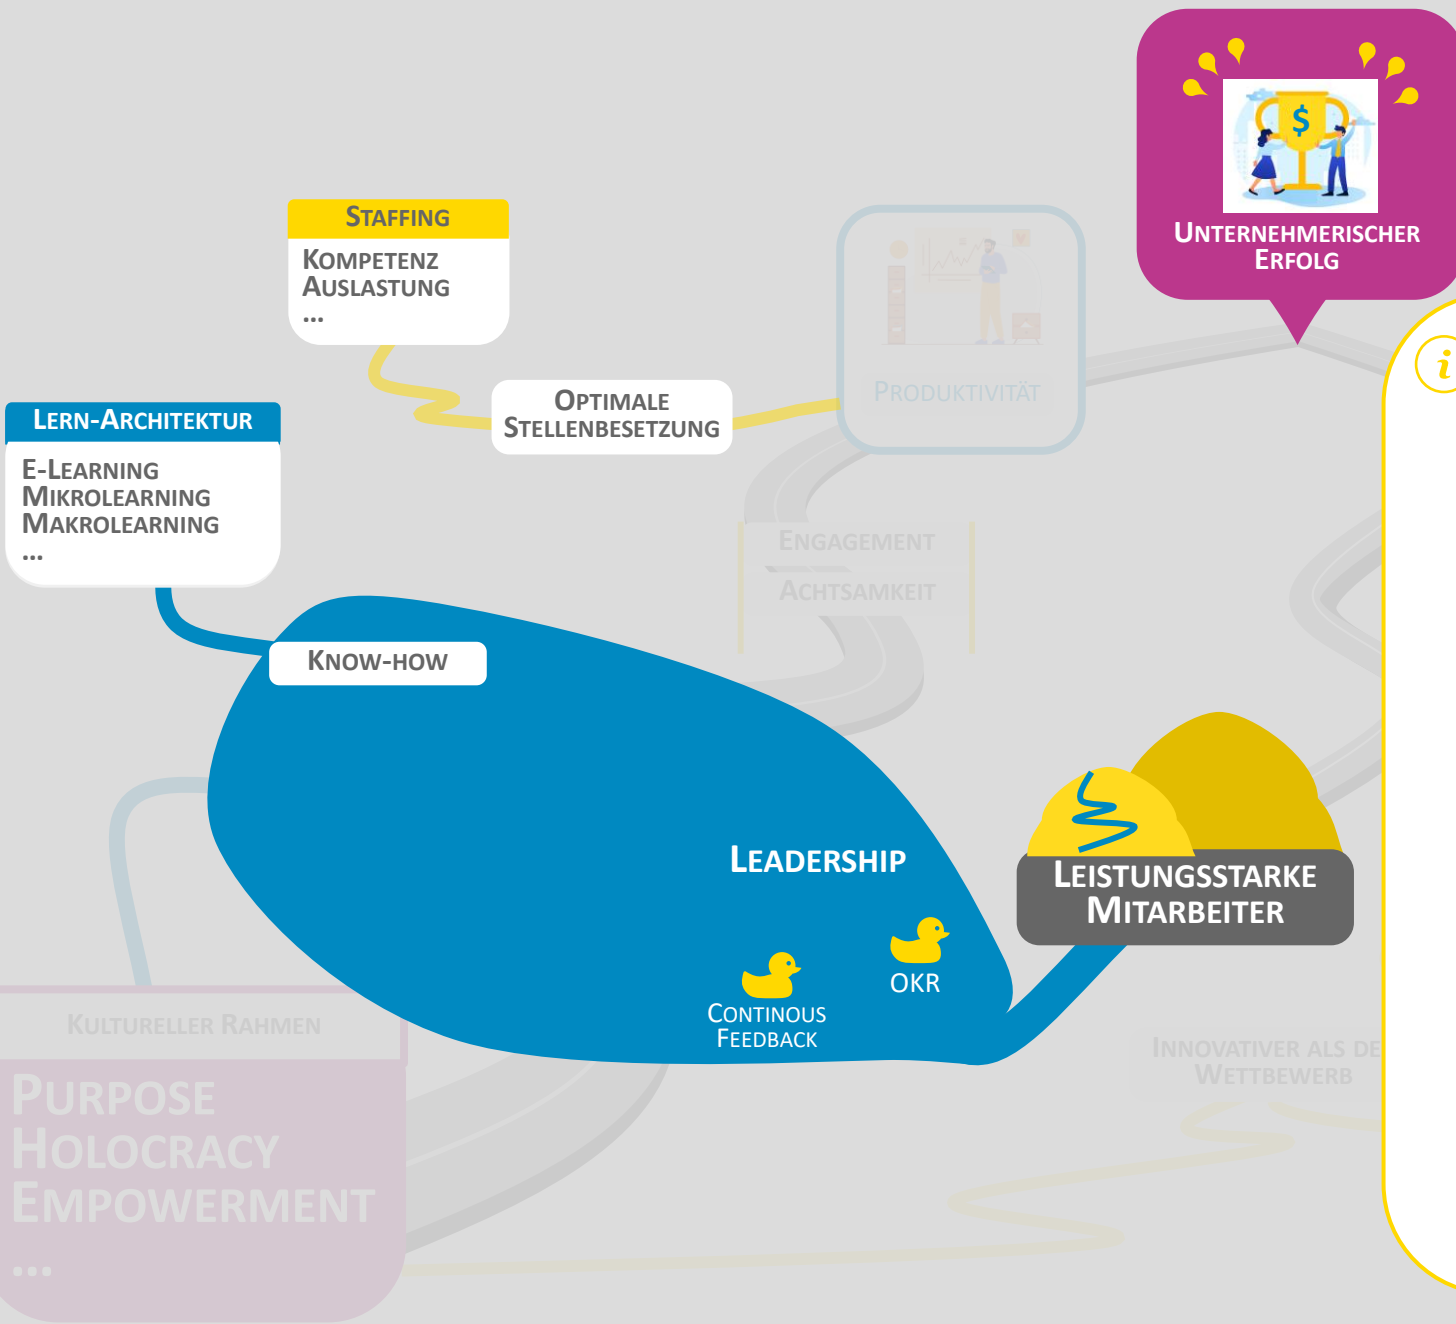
Unternehmerischer Erfolg

Staffing
Kompetenz
Auslastung
...

Produktivität

Optimale Stellenbesetzung

Lern-Architektur
E-Learning
Mikrolearning
Makrolearning
...

Engagement
Achtsamkeit

Know-how

Leadership

Leistungsstarke Mitarbeiter

OKR

Continous Feedback

Kultureller Rahmen
Purpose
Holocracy
Empowerment
...

Innovativer als de
Wettbewerb